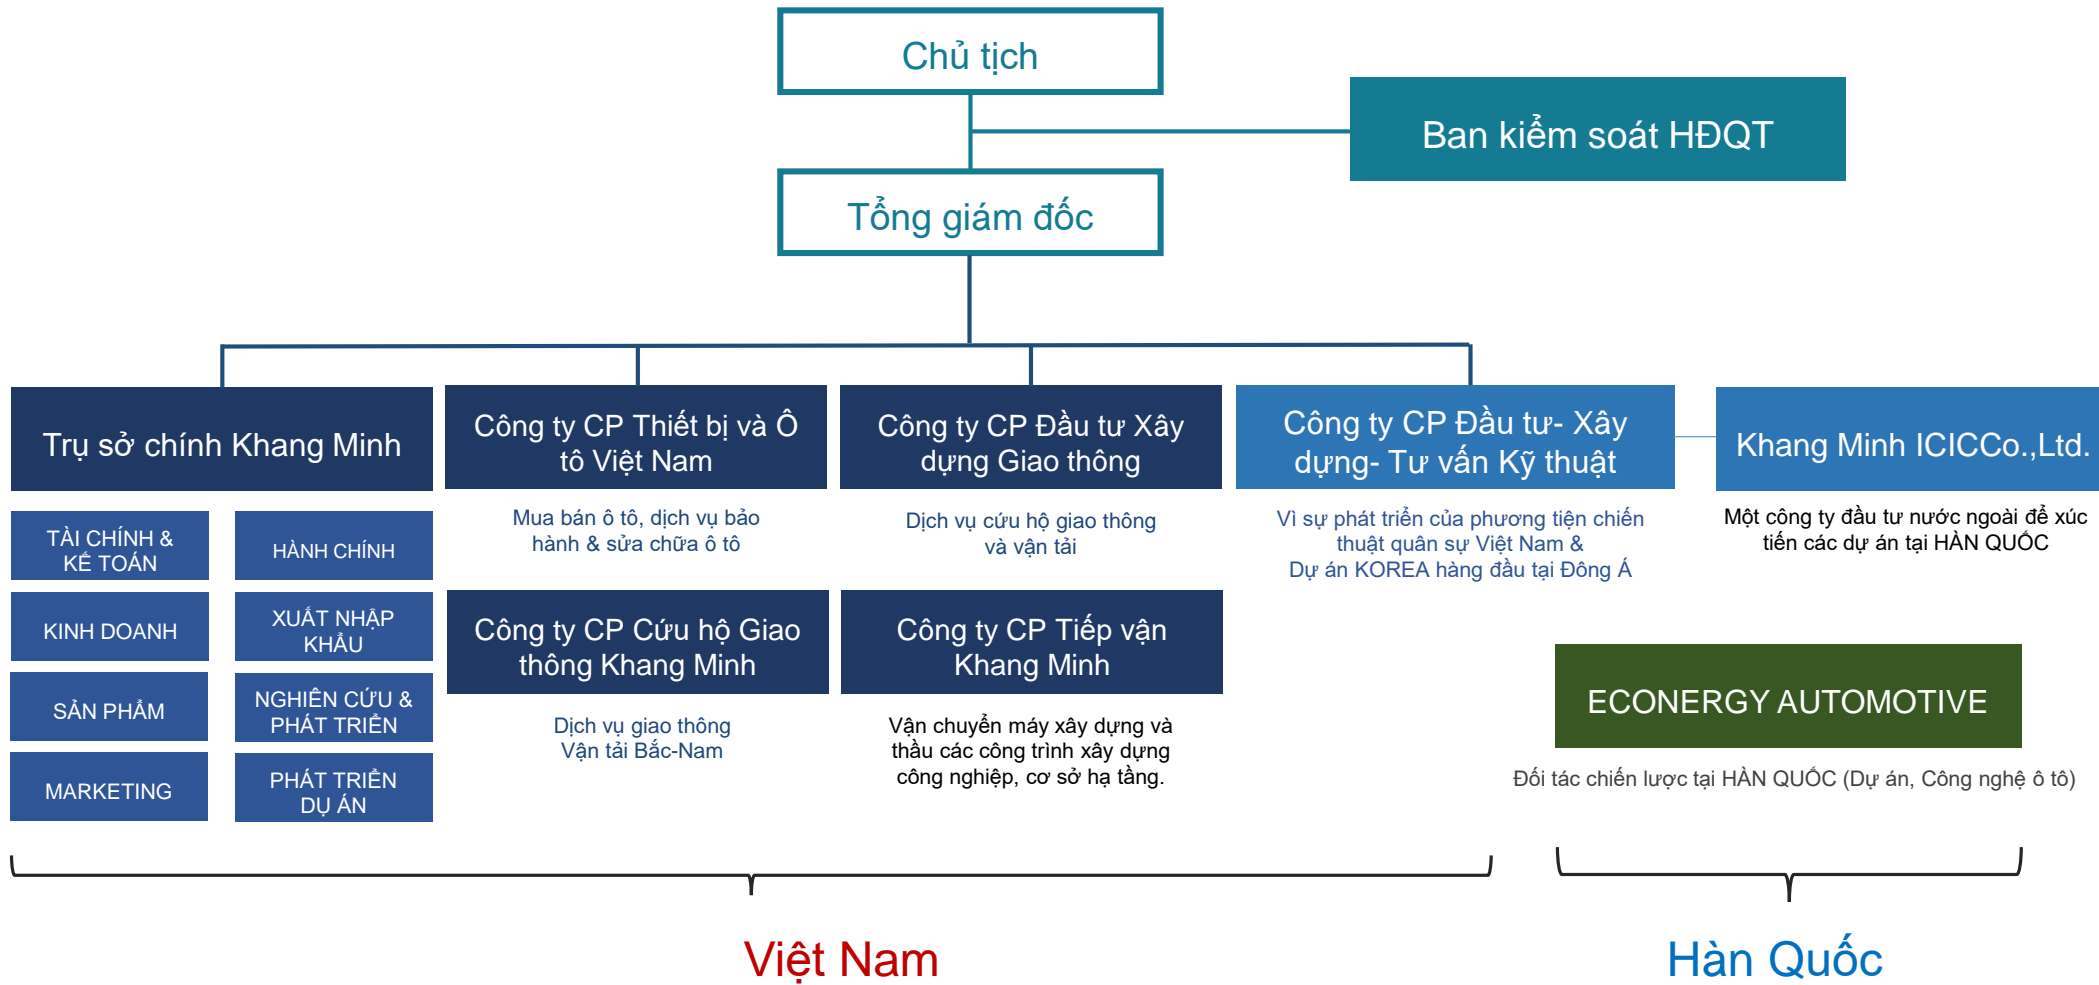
Chủ tịch

Ban kiểm soát HĐQT

Tổng giám đốc

Trụ sở chính Khang Minh

TÀI CHÍNH & KẾ TOÁN

HÀNH CHÍNH

KINH DOANH

XUẤT NHẬP KHẨU

SẢN PHẨM

NGHIÊN CỨU & PHÁT TRIỂN

MARKETING

PHÁT TRIỂN DỰ ÁN

Công ty CP Thiết bị và Ô tô Việt Nam

Mua bán ô tô, dịch vụ bảo hành & sửa chữa ô tô

Công ty CP Đầu tư Xây dựng Giao thông

Dịch vụ cứu hộ giao thông và vận tải

Công ty CP Đầu tư- Xây dựng- Tư vấn Kỹ thuật

Vì sự phát triển của phương tiện chiến thuật quân sự Việt Nam & Dự án KOREA hàng đầu tại Đông Á

Khang Minh ICICCo.,Ltd.

Một công ty đầu tư nước ngoài để xúc tiến các dự án tại HÀN QUỐC

Công ty CP Cứu hộ Giao thông Khang Minh

Dịch vụ giao thông Vận tải Bắc-Nam

Công ty CP Tiếp vận Khang Minh

Vận chuyển máy xây dựng và thầu các công trình xây dựng công nghiệp, cơ sở hạ tầng.

ECONERGY AUTOMOTIVE

Đối tác chiến lược tại HÀN QUỐC (Dự án, Công nghệ ô tô)

Việt Nam

Hàn Quốc